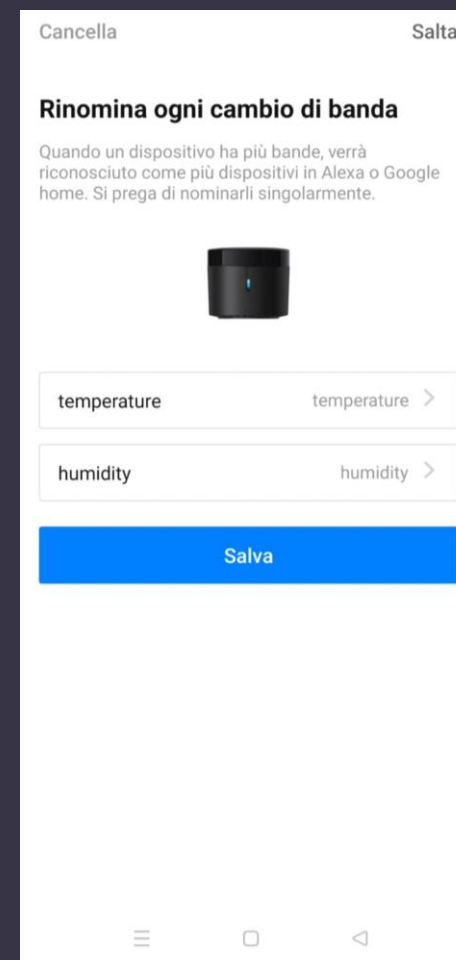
Cancella

Salta

Rinomina ogni cambio di banda

Quando un dispositivo ha più bande, verrà riconosciuto come più dispositivi in Alexa o Google home. Si prega di nominarli singolarmente.

temperature temperature >

humidity humidity >

Salva